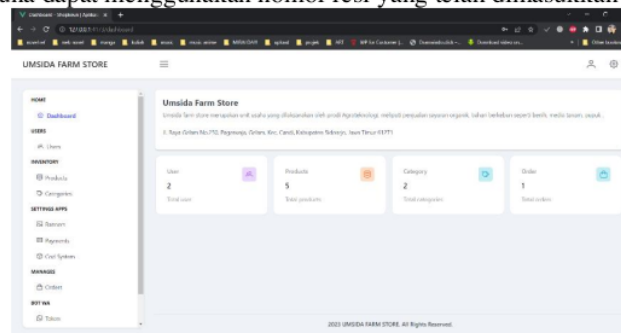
ana dapat menggunakan nomor resi yang telah dimasukkan

Dashboard - Shopkeur | Sptike ×

127.0.0.1:8000/dashboard

UMSIDA FARM STORE

HOME
Dashboard
USERS
Users
INVENTORY
Products
Categories
SETTINGS APPS
Banners
Payments
Cost System
MANAGES
Orders
BOT WA
Token

Umsida Farm Store
Umsida farm store merupakan unit usaha yang dikelola oleh prodi Agroteknologi, meliputi penjualan sayuran organik, bahan berkebun seperti benih, media tanam, pupuk.
Jl. Raya Gelam No.250, Pagerwojo, Gelam, Kec. Candi, Kabupaten Sidoarjo, Jawa Timur 61271

User
2
Total user

Products
5
Total products

Category
2
Total categories

Order
1
Total orders

2023 UMSIDA FARM STORE. All Rights Reserved.